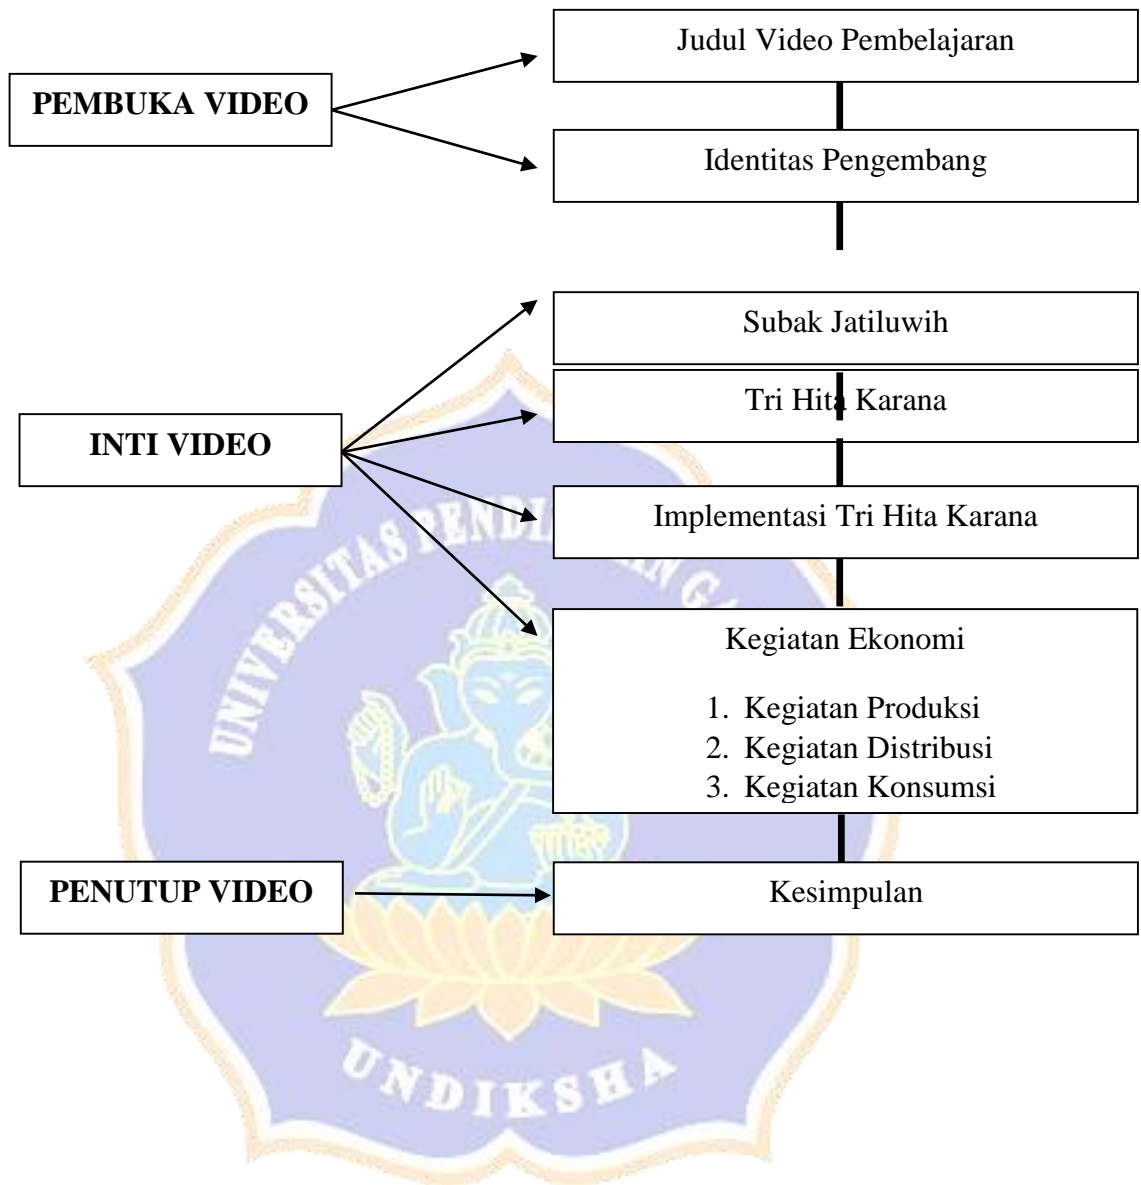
PEMBUKA VIDEO

Judul Video Pembelajaran

Identitas Pengembang

INTI VIDEO

Subak Jatiluwih

Tri Hita Karana

Implementasi Tri Hita Karana

Kegiatan Ekonomi

1. Kegiatan Produksi
2. Kegiatan Distribusi
3. Kegiatan Konsumsi

PENUTUP VIDEO

Kesimpulan

UNIVERSITAS PENDIDIKAN GANESHA

UNDIKSHA